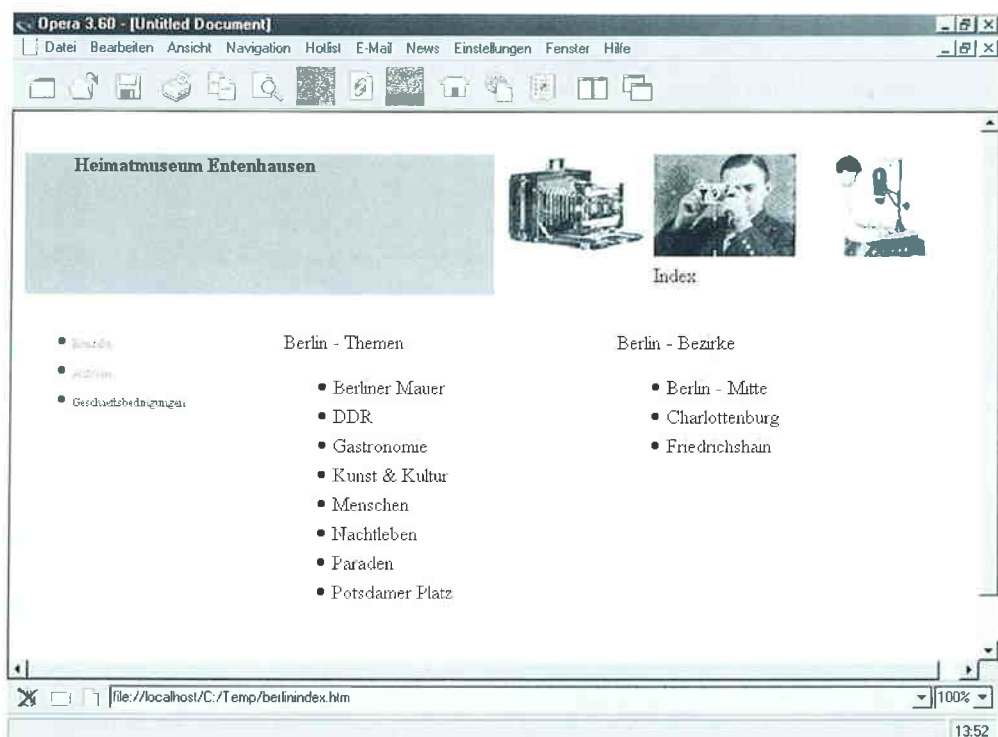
Opera 3.60 - [Untitled Document]

Datei Bearbeiten Ansicht Navigation Hotlist E-Mail News Einstellungen Fenster Hilfe

Heimatmuseum Entenhausen

Index

- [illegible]
- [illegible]
- Geschäftsbedingungen

Berlin - Themen

- Berliner Mauer
- DDR
- Gastronomie
- Kunst & Kultur
- Menschen
- Nachtleben
- Paraden
- Potsdamer Platz

Berlin - Bezirke

- Berlin - Mitte
- Charlottenburg
- Friedrichshain

file://localhost/C:/Temp/berlinindex.htm

100%

13:52